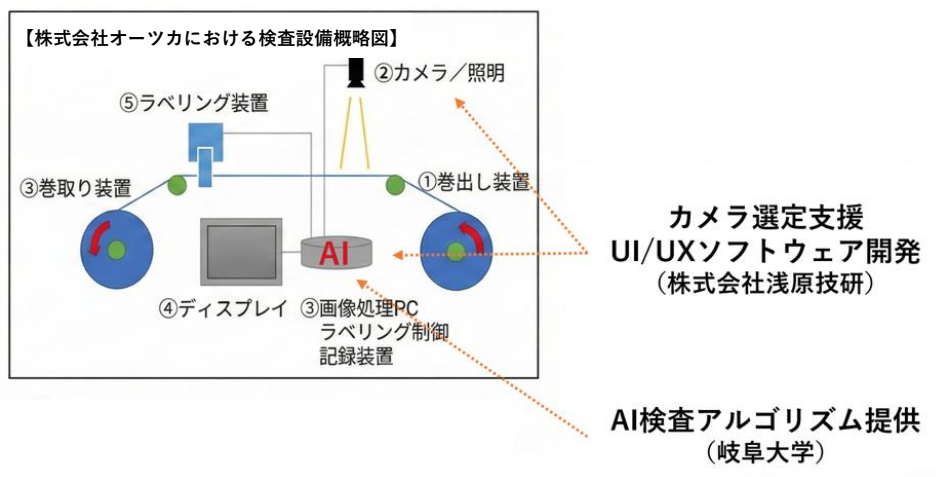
【株式会社オーツカにおける検査設備概略図】

②カメラ／照明

⑤ラベリング装置

③巻取り装置

①巻出し装置

AI

④ディスプレイ

③画像処理PC
ラベリング制御
記録装置

カメラ選定支援
UI/UXソフトウェア開発
（株式会社浅原技研）

AI検査アルゴリズム提供
（岐阜大学）